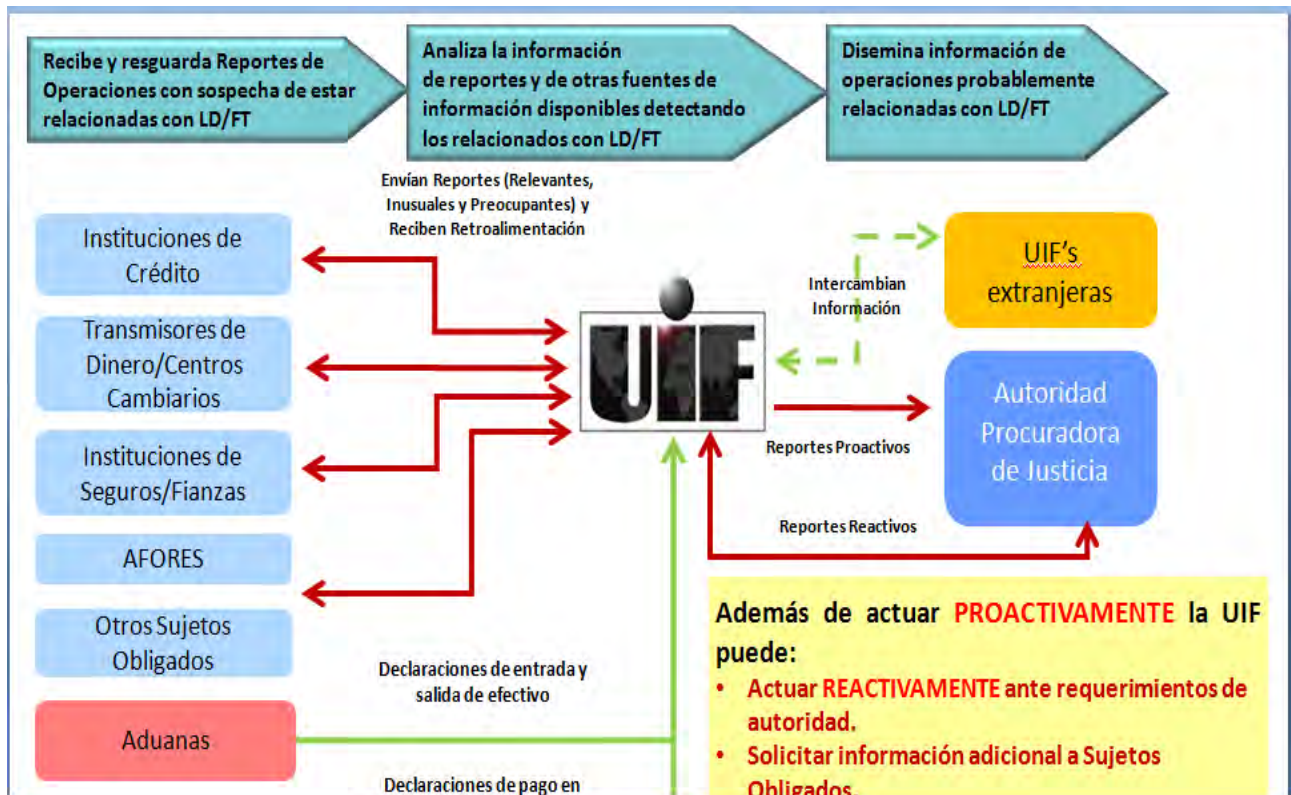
Recibe y resguarda Reportes de Operaciones con sospecha de estar relacionadas con LD/FT

Analiza la información de reportes y de otras fuentes de información disponibles detectando los relacionados con LD/FT

Disemina información de operaciones probablemente relacionadas con LD/FT

Envían Reportes (Relevantes, Inusuales y Preocupantes) y Reciben Retroalimentación

Instituciones de Crédito

Transmisores de Dinero/Centros Cambiarios

Instituciones de Seguros/Fianzas

AFORES

Otros Sujetos Obligados

Aduanas

UIF

Intercambian Información

UIF's extranjeras

Autoridad Procuradora de Justicia

Reportes Proactivos

Reportes Reactivos

Declaraciones de entrada y salida de efectivo

Declaraciones de pago en

Además de actuar PROACTIVAMENTE la UIF puede:
• Actuar REACTIVAMENTE ante requerimientos de autoridad.
• Solicitar información adicional a Sujetos Obligados.